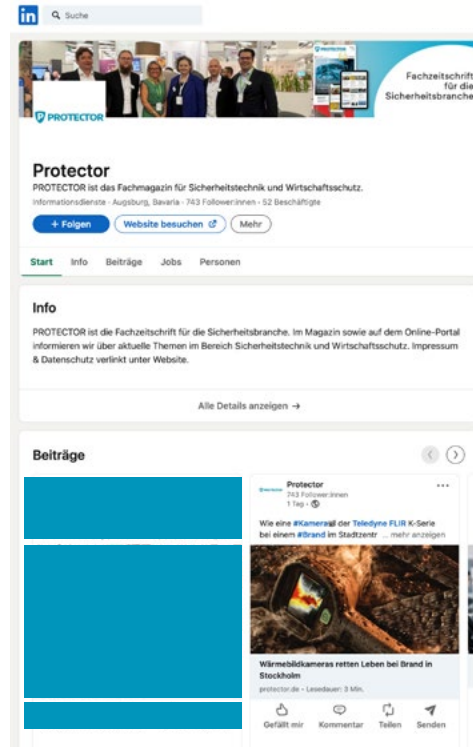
in Suche

PROTECTOR

Fachzeitschrift für die Sicherheitsbranche

Protector

PROTECTOR ist das Fachmagazin für Sicherheitstechnik und Wirtschaftsschutz.

Informationsdienste · Augsburg, Bavaria · 743 Follower:innen · 52 Beschäftigte

+ Folgen Website besuchen Mehr

Start Info Beiträge Jobs Personen

Info

PROTECTOR ist die Fachzeitschrift für die Sicherheitsbranche. Im Magazin sowie auf dem Online-Portal informieren wir über aktuelle Themen im Bereich Sicherheitstechnik und Wirtschaftsschutz. Impressum & Datenschutz verlinkt unter Website.

Alle Details anzeigen →

Beiträge

Protector
743 Follower:innen
1 Tag ·

Wie eine #Kamera der Teledyne FLIR K-Serie bei einem #Brand im Stadtzentr ... mehr anzeigen

Wärmebildkameras retten Leben bei Brand in Stockholm

protector.de · Lesedauer: 3 Min.

Gefällt mir Kommentar Teilen Senden